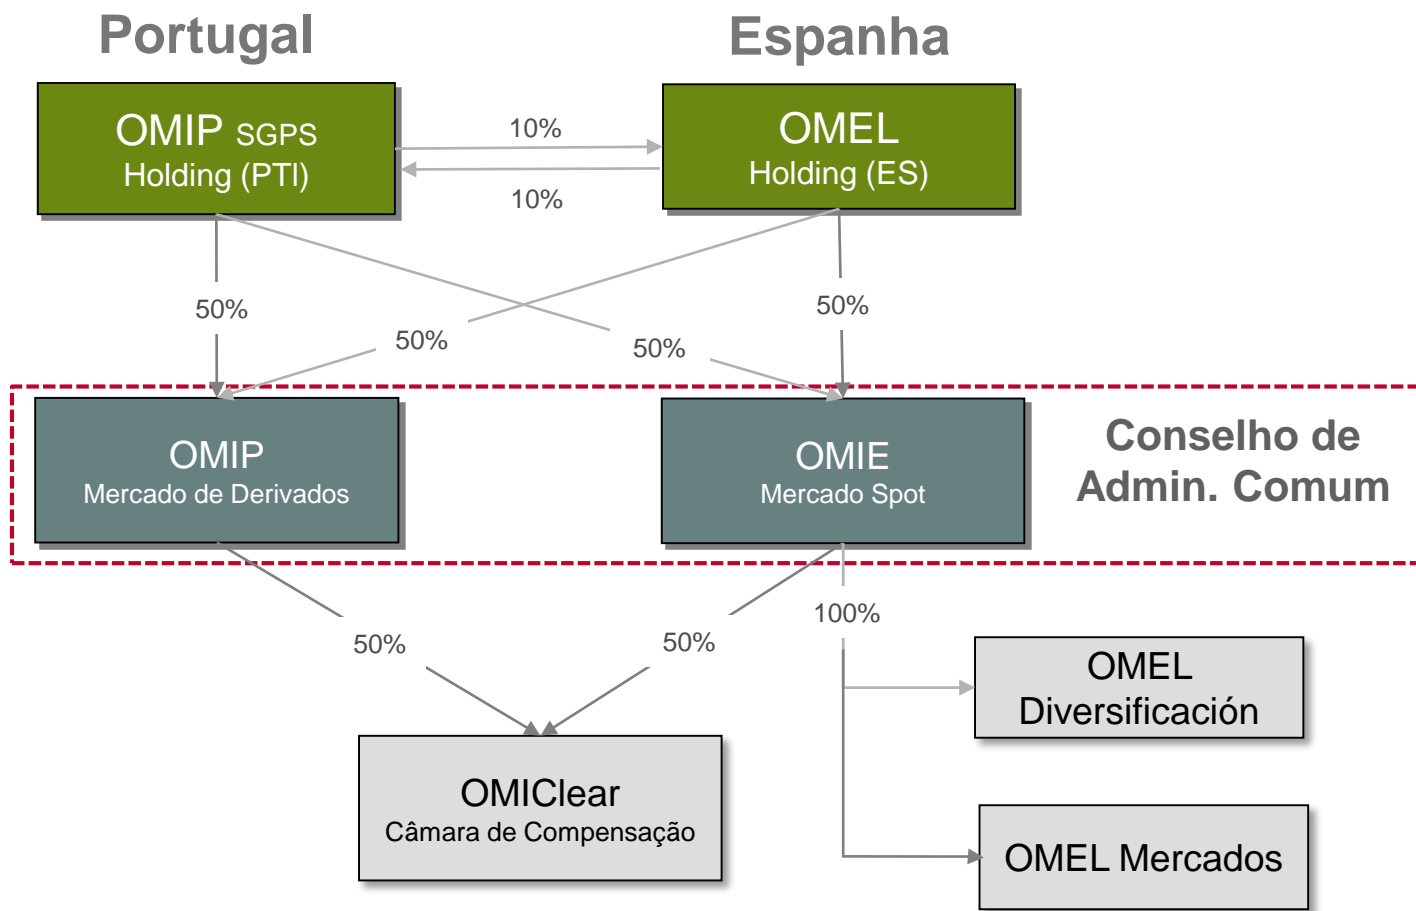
Portugal

Espanha

OMIP SGPS
Holding (PTI)

10%

10%

OMEL
Holding (ES)

50%

50%

50%

50%

OMIP
Mercado de Derivados

OMIE
Mercado Spot

Conselho de Admin. Comum

50%

50%

100%

OMEL Diversificación

OMIClear
Câmara de Compensação

OMEL Mercados